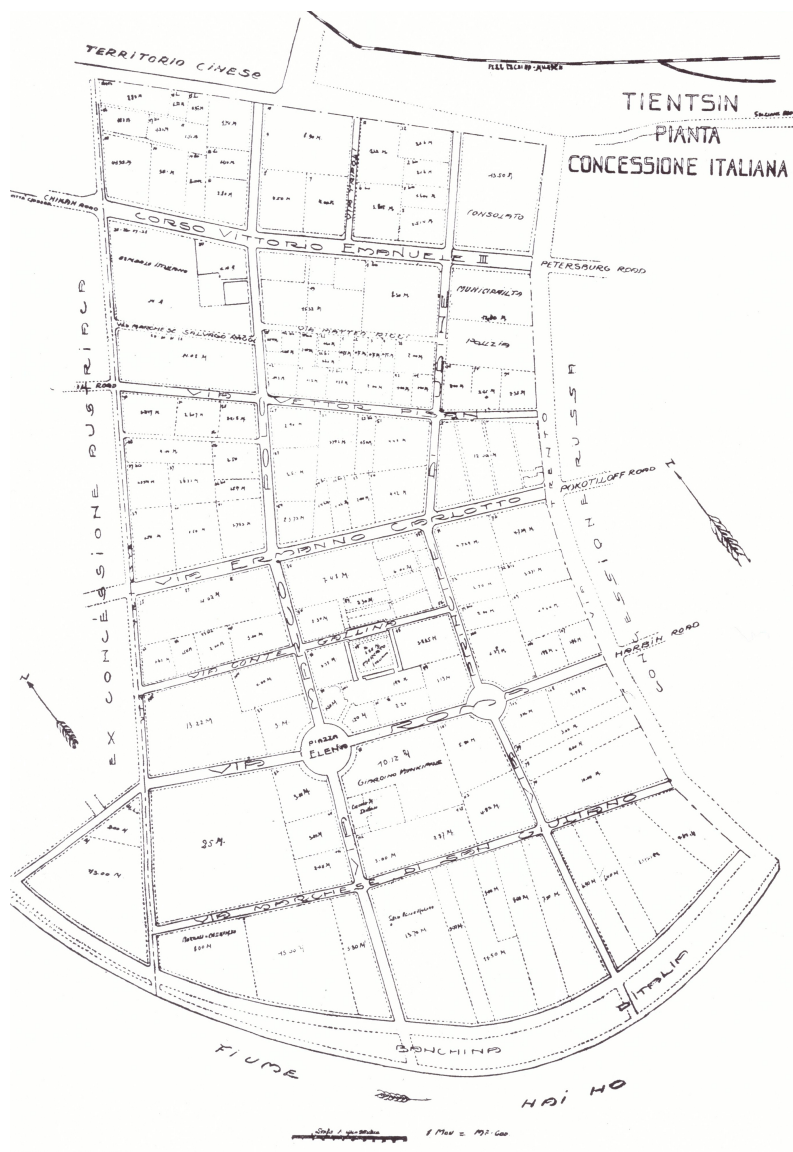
TERRITORIO CINESE

TIENTSIN
PIANTA
CONCESSIONE ITALIANA

CHIHAN ROAD

CORSO VITTORIO EMANUELE III

PETERSBURG ROAD

CONSOLATO

MUNICIPALITA

POLIZIA

VIA MATTEO RICCI

VIA MARCHESE SALVAGO RAGGI

VIA VETTOR PISANI

POKOTILOFF ROAD

VIA ERMANNO CARLOTTO

VIA CONTE ROSSI

PIAZZA ELENA

GIARDINO MUNICIPALE

HARBIN ROAD

VIA MARCO POLO

VIA MARCHESE DI SAN GIULIANO

EX CONCESSIONE AUSTRIACA

CONCESSIONE RUSSA

ITALIA

BANCHINA

FIUME HAI HO

25 M.

Scale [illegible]

1 Mou = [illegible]